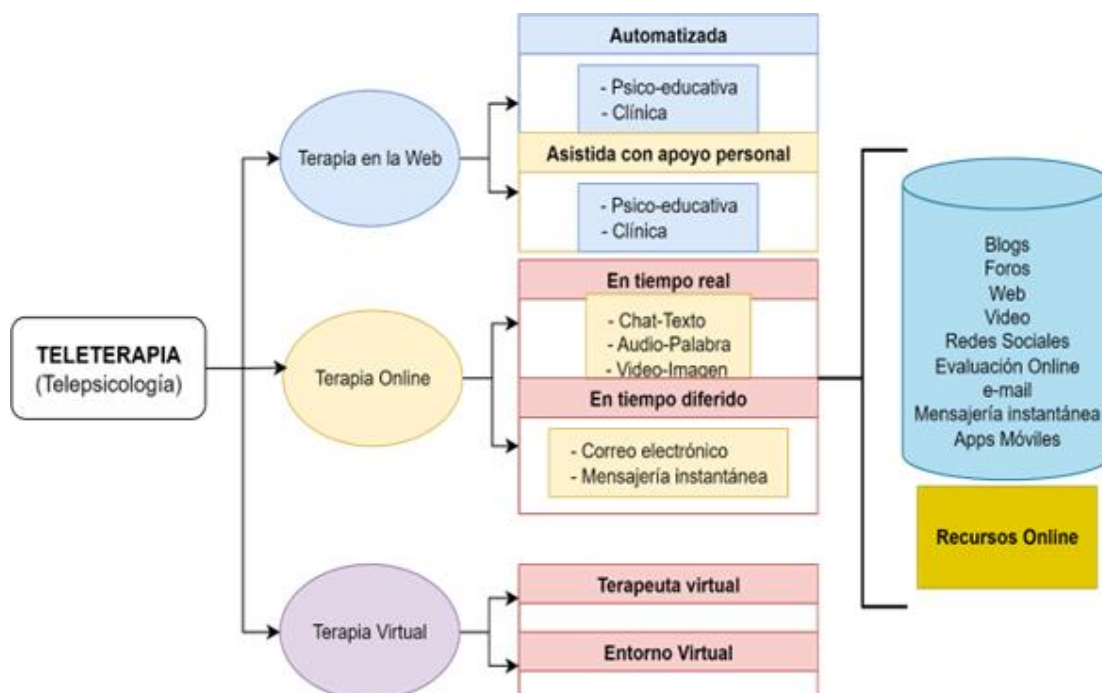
TELETERAPIA
(Telepsicología)

Terapia en la Web

Automatizada

- Psico-educativa
- Clínica

Asistida con apoyo personal

- Psico-educativa
- Clínica

Terapia Online

En tiempo real

- Chat-Texto
- Audio-Palabra
- Video-Imagen

En tiempo diferido

- Correo electrónico
- Mensajería instantánea

Terapia Virtual

Terapeuta virtual

Entorno Virtual

Blogs
Foros
Web
Video
Redes Sociales
Evaluación Online
e-mail
Mensajería instantánea
Apps Móviles

Recursos Online